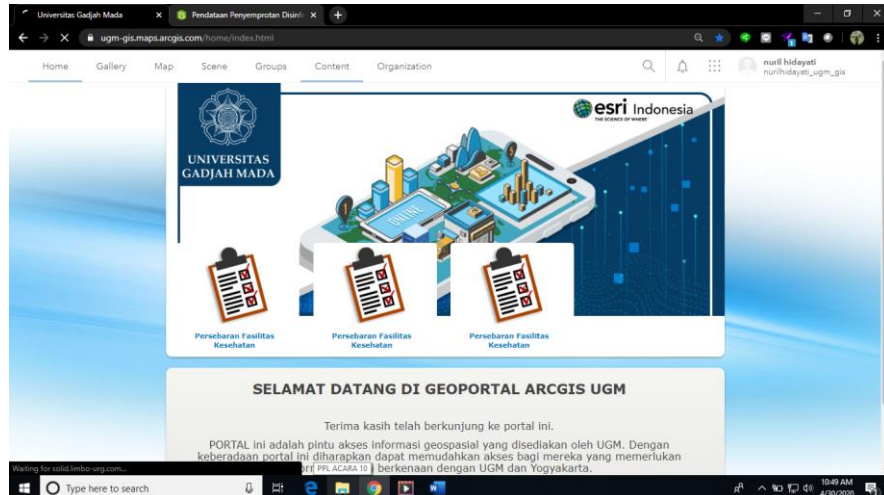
Universitas Gadjah Mada
Pendataan Penyemprotan Disinfe
ugm-gis.maps.arcgis.com/home/index.html
Home Gallery Map Scene Groups Content Organization
nuril hidayati
nurilhidayati_ugm_gis

UNIVERSITAS GADJAH MADA
esri Indonesia
THE SCIENCE OF WHERE
ONLINE

Persebaran Fasilitas Kesehatan
Persebaran Fasilitas Kesehatan
Persebaran Fasilitas Kesehatan

SELAMAT DATANG DI GEOPORTAL ARCGIS UGM

Terima kasih telah berkunjung ke portal ini.

PORTAL ini adalah pintu akses informasi geospasial yang disediakan oleh UGM. Dengan keberadaan portal ini diharapkan dapat memudahkan akses bagi mereka yang memerlukan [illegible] berkenaan dengan UGM dan Yogyakarta.

Waiting for solid.limbo-urg.com...
PPL ACARA 10
Type here to search
10:49 AM
4/30/2020